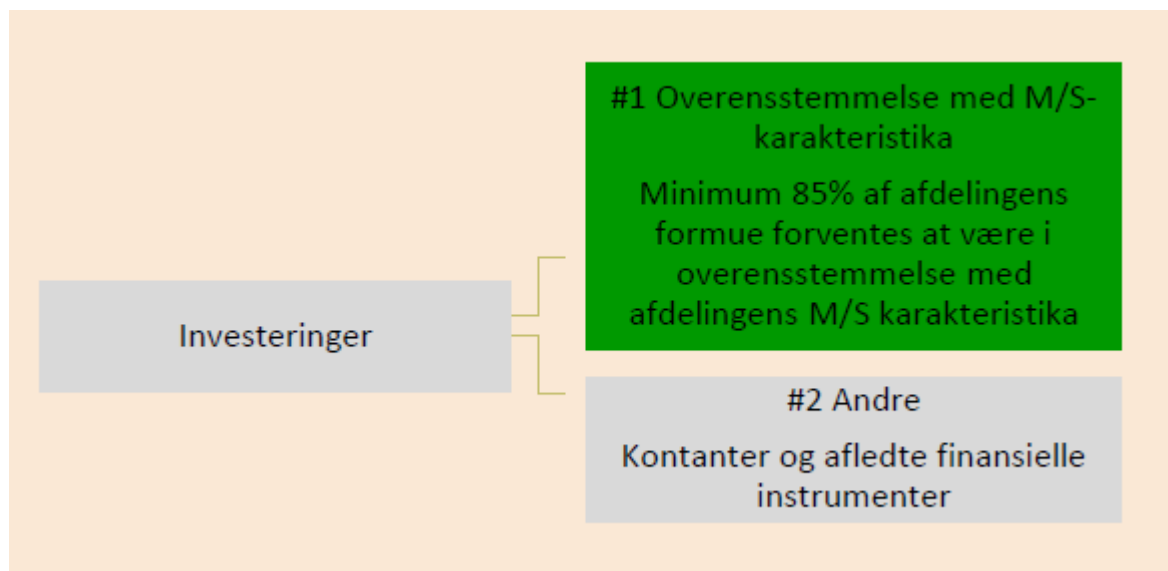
Investeringer

#1 Overensstemmelse med M/S-karakteristika

Minimum 85% af afdelingens formue forventes at være i overensstemmelse med afdelingens M/S karakteristika

#2 Andre

Kontanter og afledte finansielle instrumenter